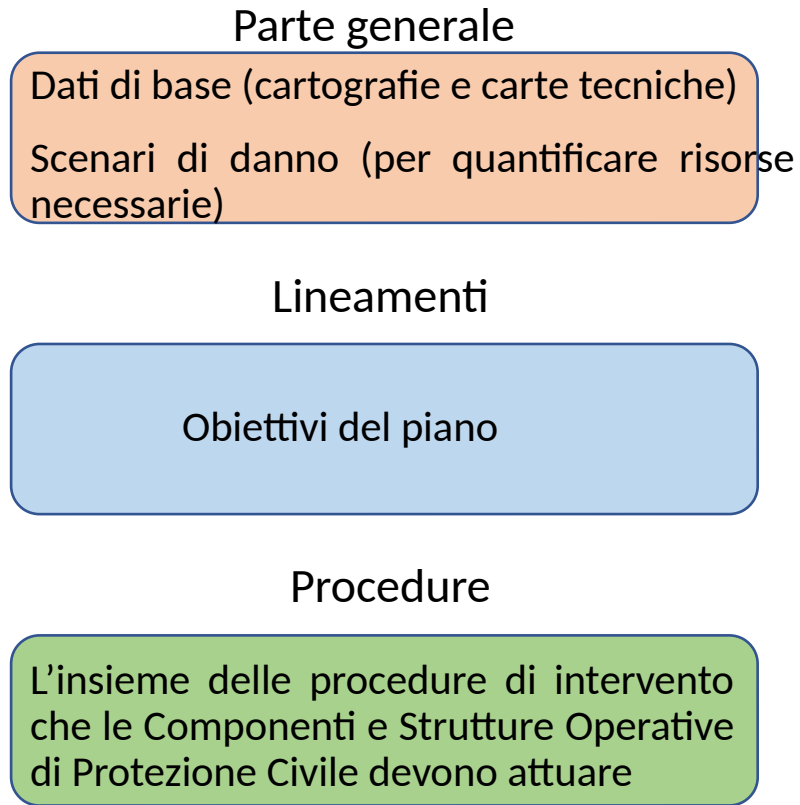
Parte generale

Dati di base (cartografie e carte tecniche)

Scenari di danno (per quantificare risorse necessarie)

Lineamenti

Obiettivi del piano

Procedure

L'insieme delle procedure di intervento che le Componenti e Strutture Operative di Protezione Civile devono attuare